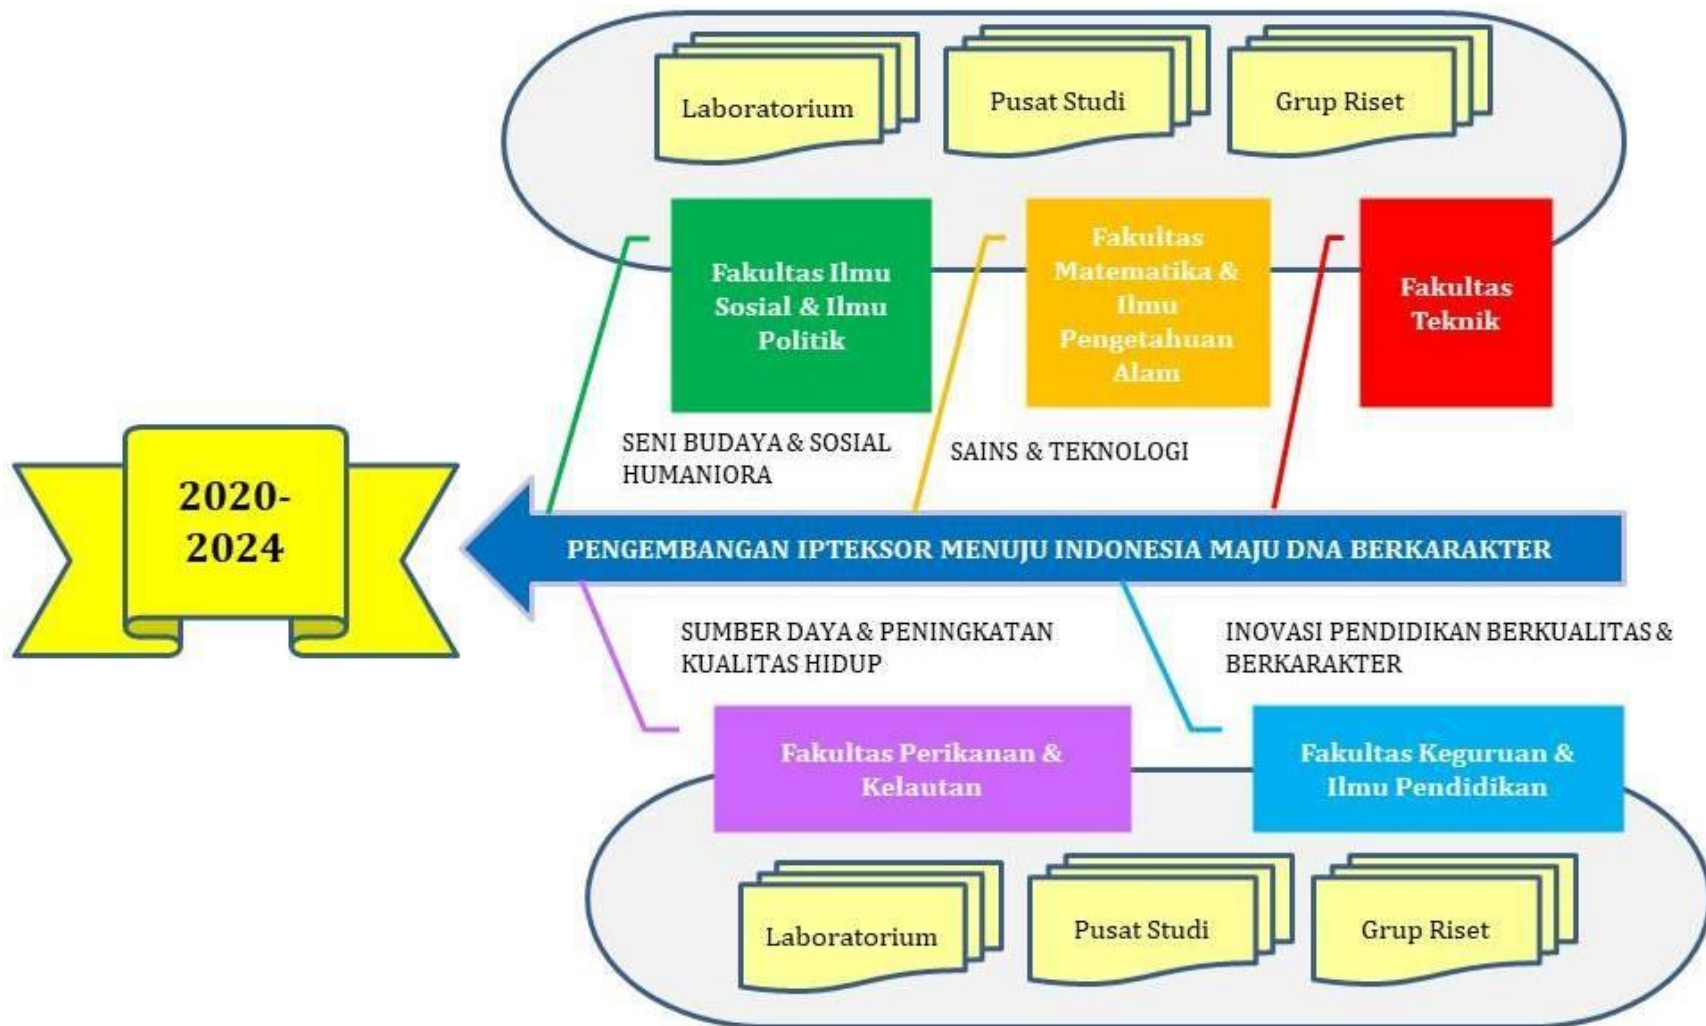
Laboratorium

Pusat Studi

Grup Riset

Fakultas Ilmu Sosial & Ilmu Politik

Fakultas Matematika & Ilmu Pengetahuan Alam

Fakultas Teknik

SENI BUDAYA & SOSIAL HUMANIORA

SAINS & TEKNOLOGI

2020-2024

PENGEMBANGAN IPTEKSOR MENUJU INDONESIA MAJU DNA BERKARAKTER

SUMBER DAYA & PENINGKATAN KUALITAS HIDUP

INOVASI PENDIDIKAN BERKUALITAS & BERKARAKTER

Fakultas Perikanan & Kelautan

Fakultas Keguruan & Ilmu Pendidikan

Laboratorium

Pusat Studi

Grup Riset